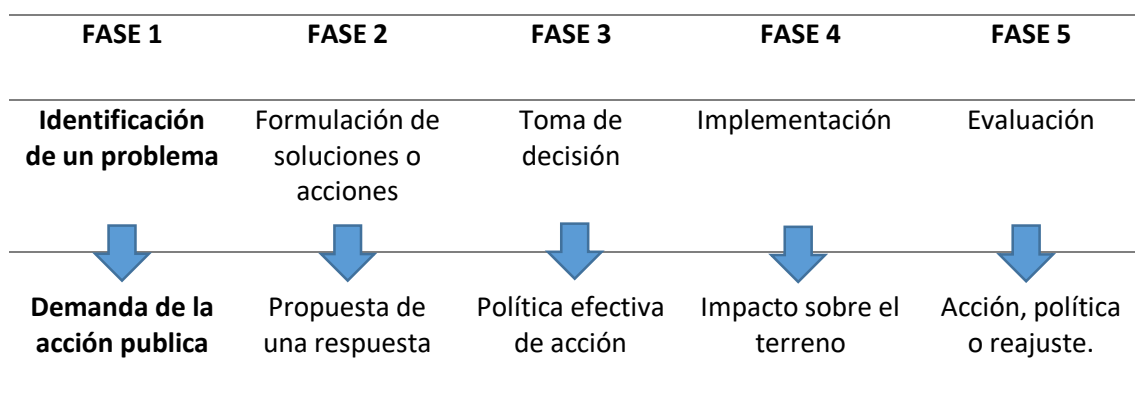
| FASE 1 | FASE 2 | FASE 3 | FASE 4 | FASE 5 |
|---|---|---|---|---|
| **Identificación de un problema** | Formulación de soluciones o acciones | Toma de decisión | Implementación | Evaluación |
| **Demanda de la acción publica** | Propuesta de una respuesta | Política efectiva de acción | Impacto sobre el terreno | Acción, política o reajuste. |